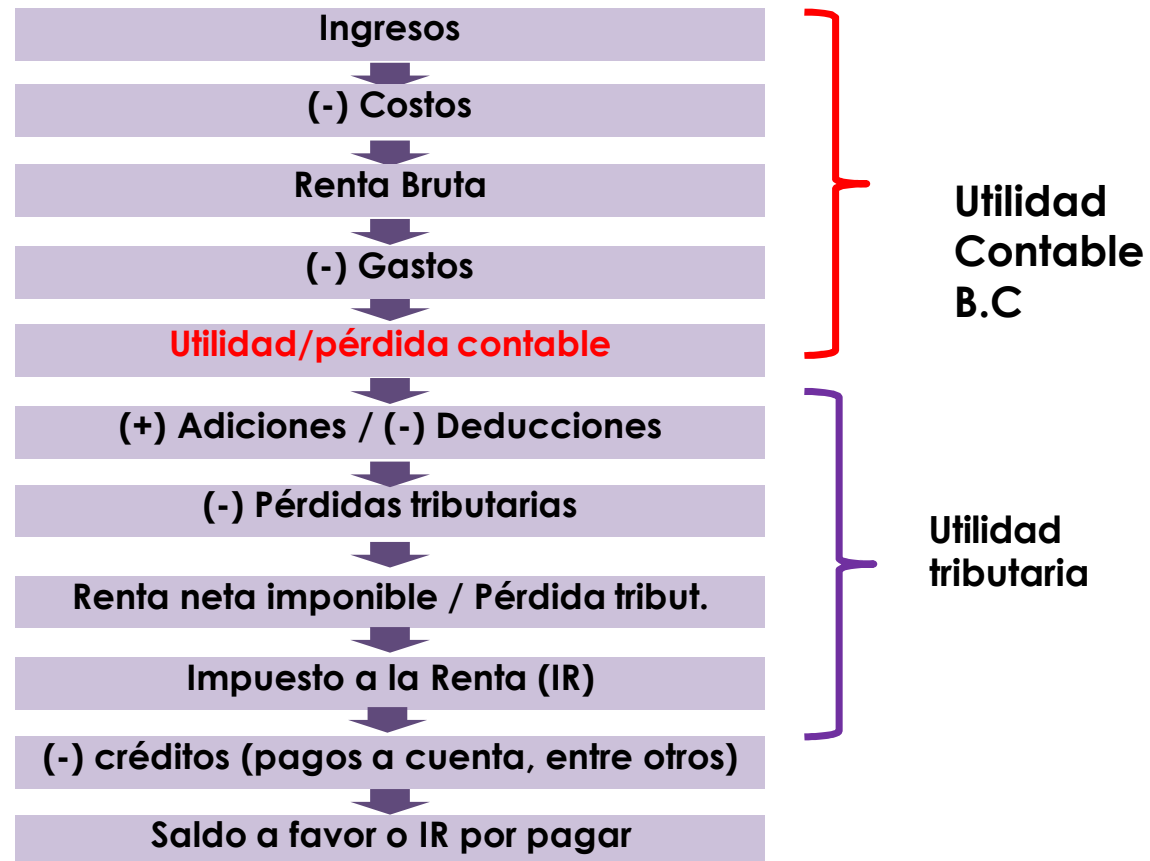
Ingresos

(-) Costos

Renta Bruta

(-) Gastos

Utilidad/pérdida contable

Utilidad Contable B.C

(+) Adiciones / (-) Deducciones

(-) Pérdidas tributarias

Renta neta imponible / Pérdida tribut.

Impuesto a la Renta (IR)

Utilidad tributaria

(-) créditos (pagos a cuenta, entre otros)

Saldo a favor o IR por pagar